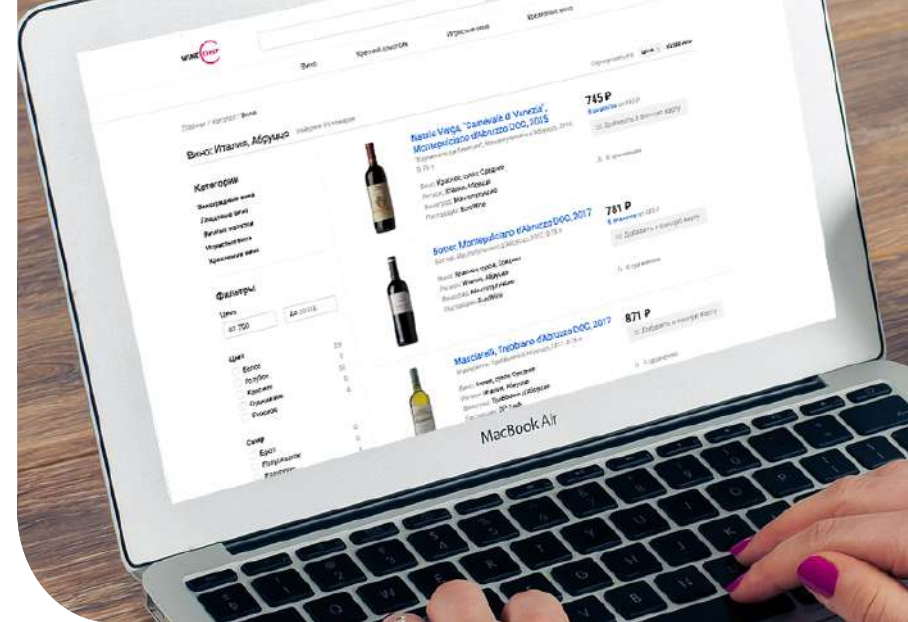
WINE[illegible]

Вино

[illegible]

Игристые вина

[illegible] вина

Главная / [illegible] / Вино

Вино: Италия, Абруццо

Категории

Фильтры

Цена

от 750

до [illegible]

Цвет

Белое

Розовое

Красное

Сахар

Брют

Nestle Vega, "Carnevale di Venezia", Montepulciano d'Abruzzo DOC, 2015

Вино: Красное, сухое

Регион: Италия, Абруццо

745 ₽

В корзину

781 ₽

Добавить в корзину

Bonez Montepulciano d'Abruzzo DOC, 2017

871 ₽

Добавить в корзину

Masciarelli, Trebbiano d'Abruzzo DOC, 2017

MacBook Air